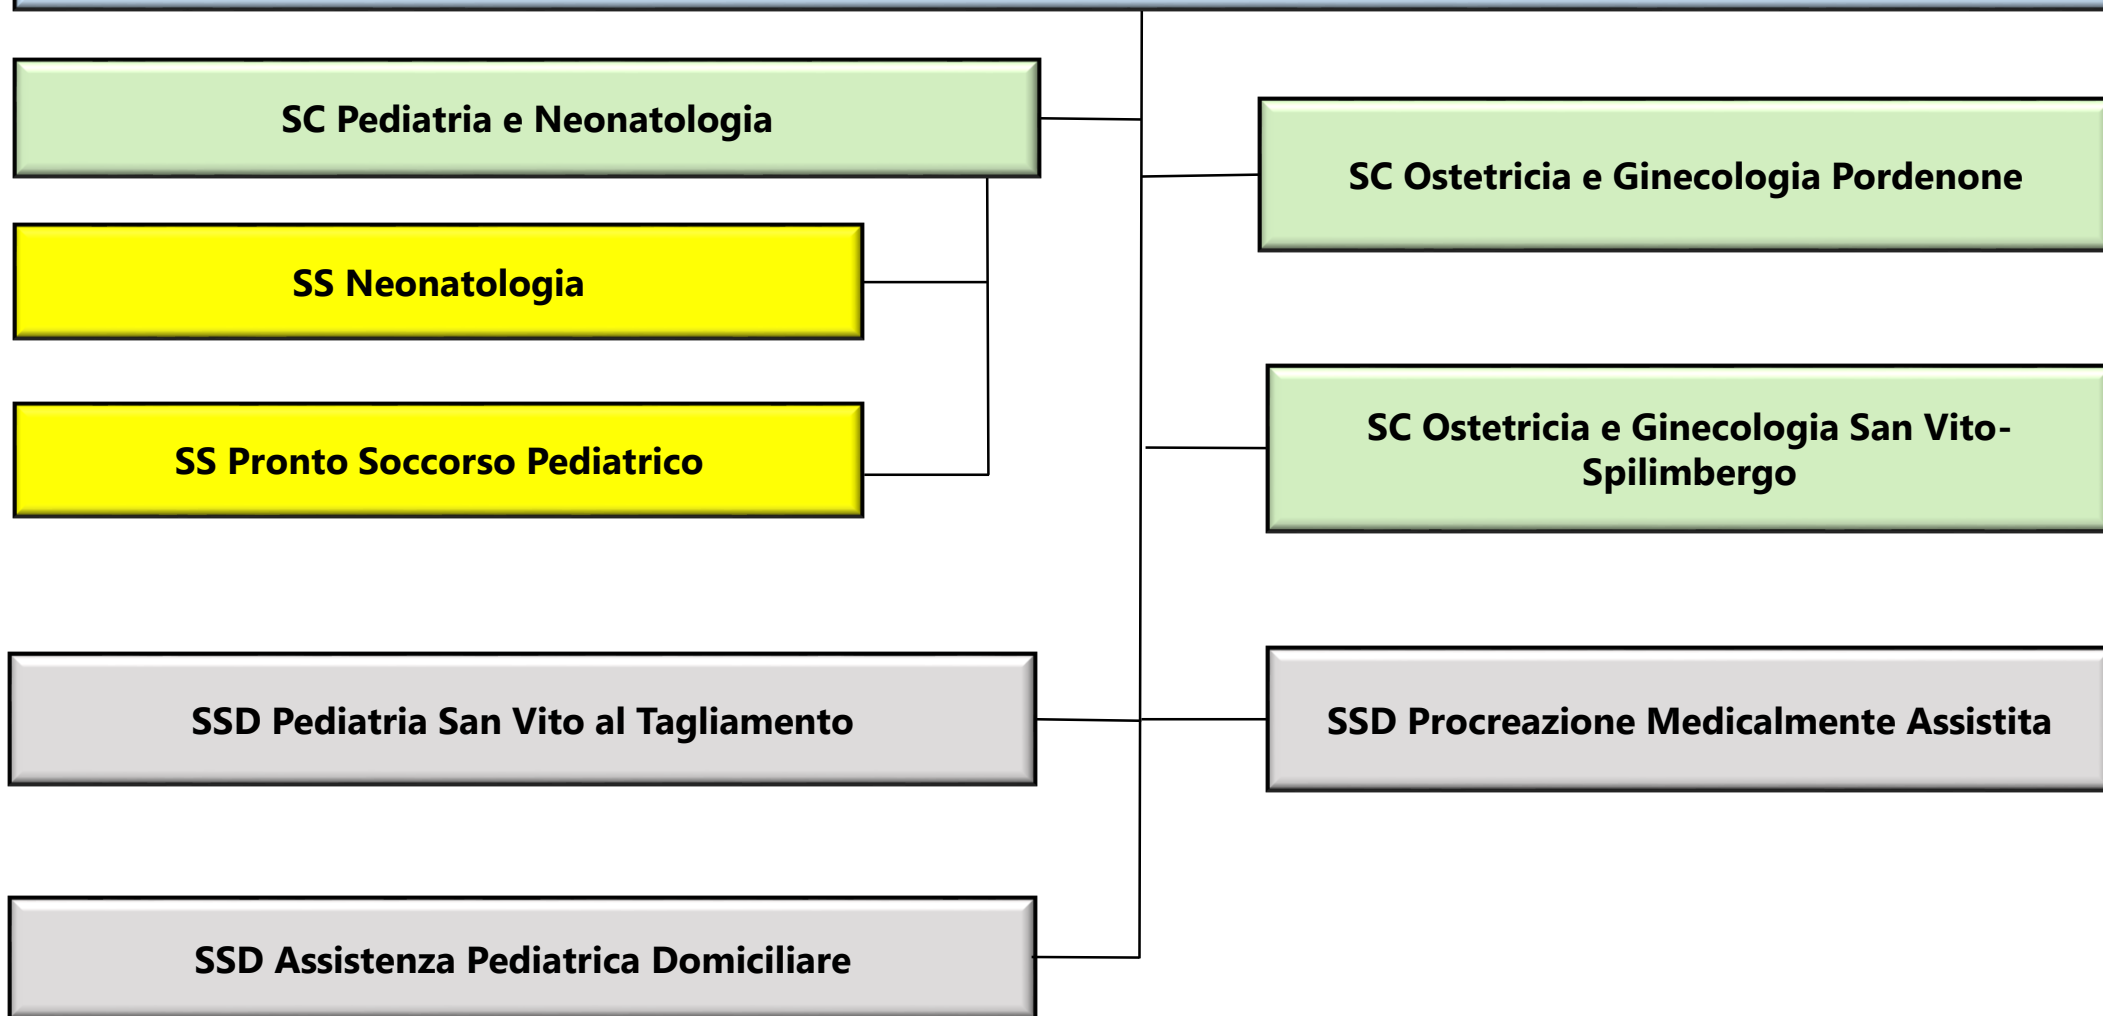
SC Pediatria e Neonatologia

SS Neonatologia

SS Pronto Soccorso Pediatrico

SC Ostetricia e Ginecologia Pordenone

SC Ostetricia e Ginecologia San Vito-Spilimbergo

SSD Pediatria San Vito al Tagliamento

SSD Procreazione Medicalmente Assistita

SSD Assistenza Pediatrica Domiciliare